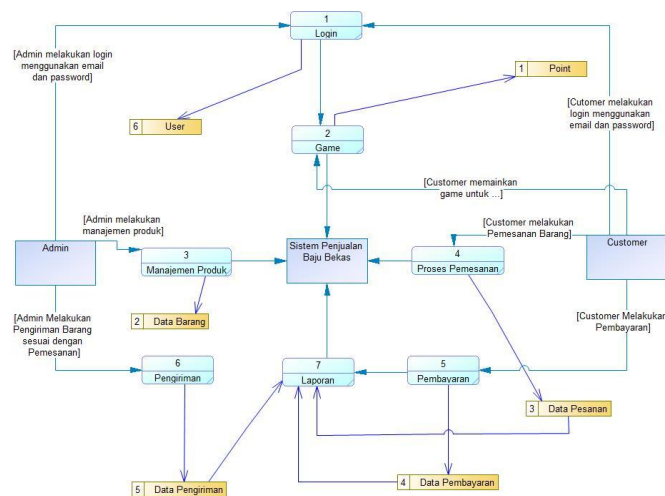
1
Login

[Admin melakukan login menggunakan email dan password]

1 Point

6 User

[Cutomer melakukan login menggunakan email dan password]

2
Game

[Customer memainkan game untuk ...]

[Admin melakukan manajemen produk]

[Customer melakukan Pemesanan Barang]

Admin

3
Manajemen Produk

Sistem Penjualan Baju Bekas

4
Proses Pemesanan

Customer

2 Data Barang

[Admin Melakukan Pengiriman Barang sesuai dengan Pemesanan]

[Customer Melakukan Pembayaran]

6
Pengiriman

7
Laporan

5
Pembayaran

3 Data Pesanan

5 Data Pengiriman

4 Data Pembayaran